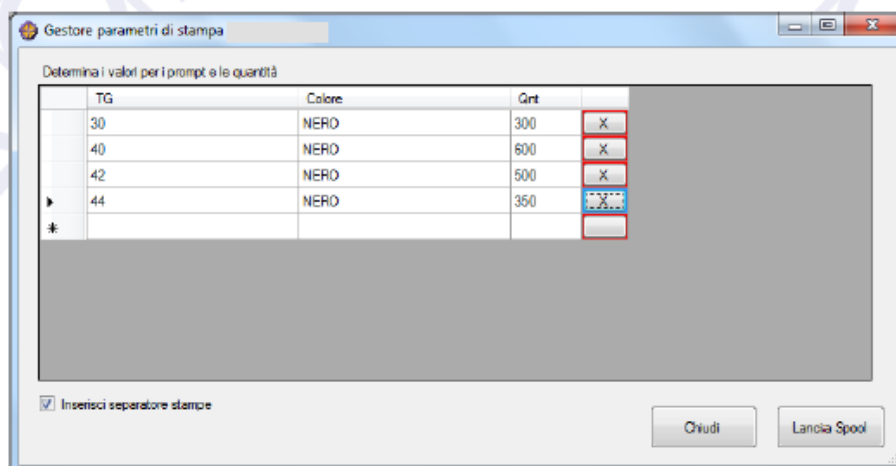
Gestore parametri di stampa

Determina i valori per i prompt e le quantità

| | TG | Colore | Qnt | |
|---|---|---|---|---|
| | 30 | NERO | 300 | X |
| | 40 | NERO | 600 | X |
| | 42 | NERO | 500 | X |
| ▸ | 44 | NERO | 350 | X |
| * | | | | |

Inserisci separatore stampe

Chiudi

Lancia Spool